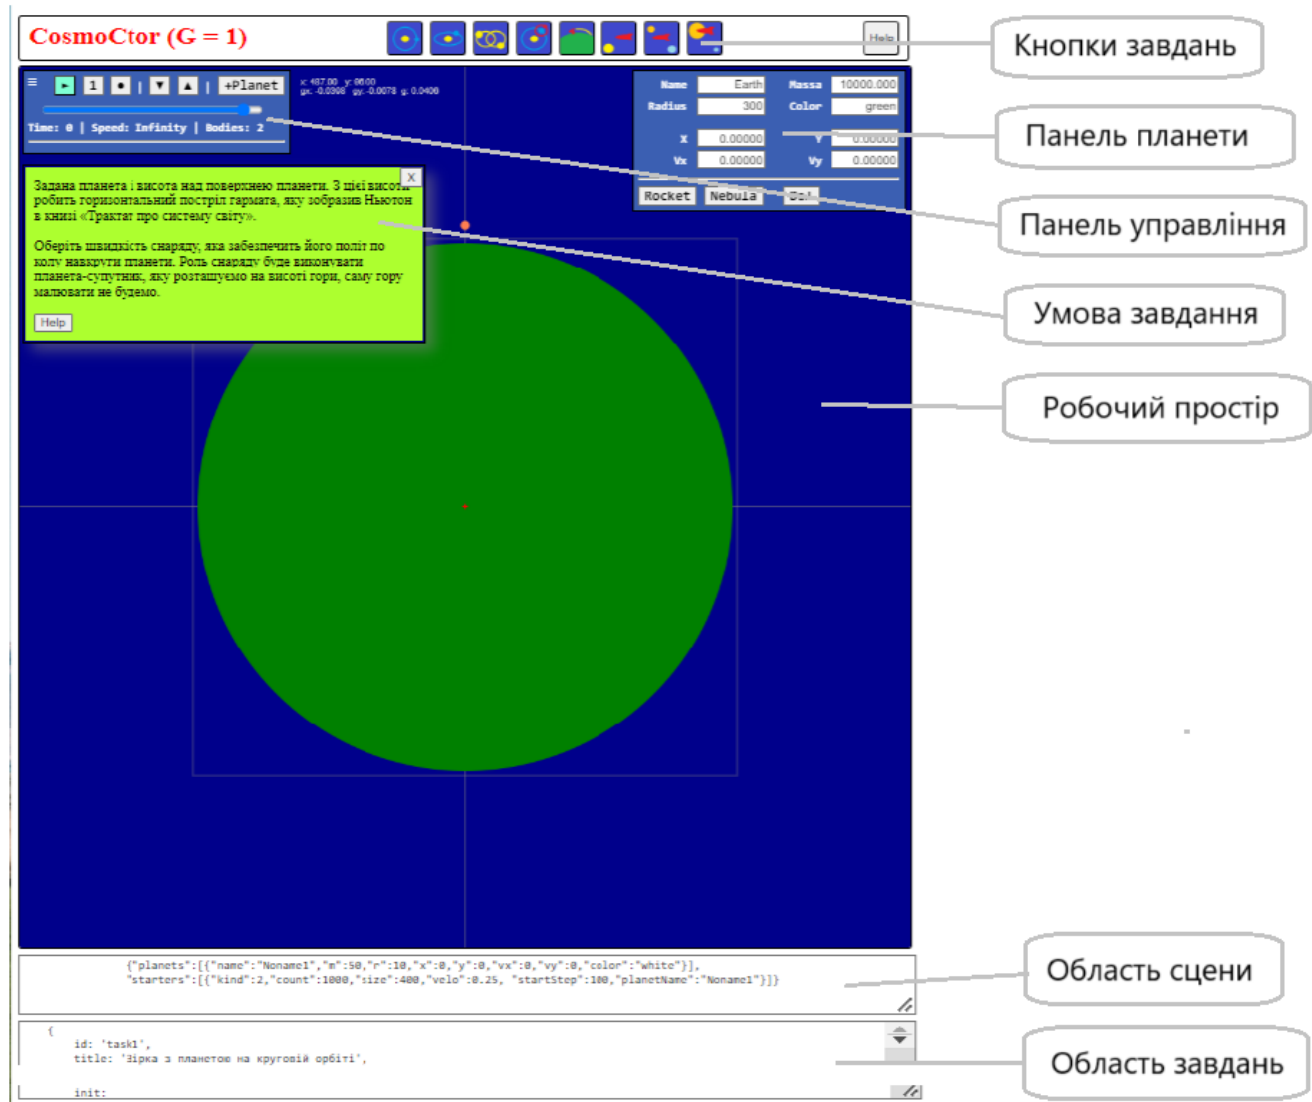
CosmoCtor (G = 1)

Help

Кнопки завдань

≡ ► 1 ● | ▼ ▲ | +Planet

x: 487.00 y: 8600
gx: -0.0398 gy: -0.0078 g: 0.0406

Time: 0 | Speed: Infinity | Bodies: 2

| Name | Earth | Massa | 10000.000 |
|---|---|---|---|
| Radius | 300 | Color | green |
| X | 0.00000 | Y | 0.00000 |
| Vx | 0.00000 | Vy | 0.00000 |

Rocket Nebula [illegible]

Панель планети

Панель управління

Задана планета і висота над поверхнею планети. З цієї висоти робить горизонтальний постріл гармата, яку зобразив Ньютон в книзі «Трактат про систему світу».

Оберіть швидкість снаряду, яка забезпечить його політ по колу навкруги планети. Роль снаряду буде виконувати планета-супутник, яку розташуємо на висоті гори, саму гору малювати не будемо.

Help

Умова завдання

Робочий простір

{"planets":[{"name":"Noname1","m":50,"r":10,"x":0,"y":0,"vx":0,"vy":0,"color":"white"}],
"starters":[{"kind":2,"count":1000,"size":400,"velo":0.25, "startStep":100,"planetName":"Noname1"}]}

Область сцени

{
id: 'task1',
title: 'Зірка з планетою на круговій орбіті',

init:

Область завдань